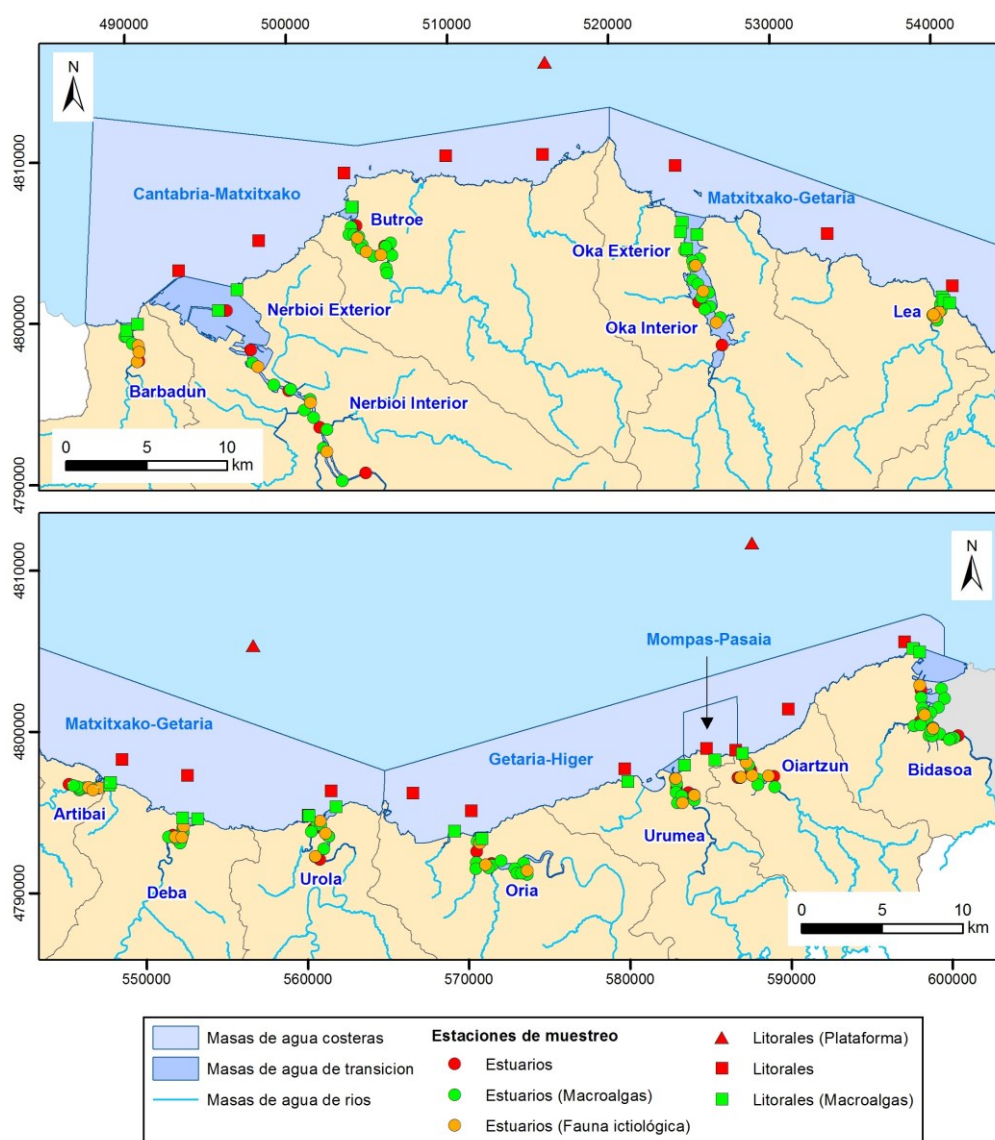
490000 500000 510000 520000 530000 540000

N

4810000

4800000

4790000

Cantabria-Matxitxako

Butroe

Matxitxako-Getaria

Oka Exterior

Nerbioi Exterior

Oka Interior

Lea

Barbadun

Nerbioi Interior

0 5 10 km

N

4810000

4800000

4790000

Mompas-Pasaia

Matxitxako-Getaria

Getaria-Higer

Oiartzun

Bidasoa

Artibai

Urumea

Deba

Urola

Oria

0 5 10 km

550000 560000 570000 580000 590000 600000

Masas de agua costeras
Masas de agua de transicion
Masas de agua de rios

Estaciones de muestreo
Estuarios
Estuarios (Macroalgas)
Estuarios (Fauna ictiológica)

Litorales (Plataforma)
Litorales
Litorales (Macroalgas)